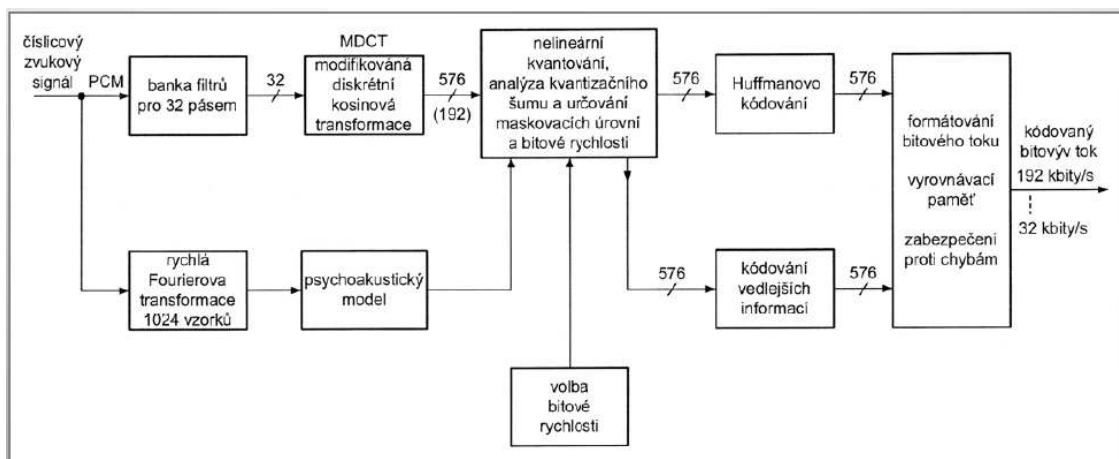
číslicový zvukový signál

PCM

banka filtrů pro 32 pásem

32

MDCT

modifikovaná diskrétní kosinová transformace

576 (192)

nelineární kvantování, analýza kvantizačního šumu a určování maskovacích úrovní a bitové rychlosti

576

Huffmanovo kódování

576

formátování bitového toku

vyrovnávací paměť

zabezpečení proti chybám

kódovaný bitovýv tok

192 kbity/s

32 kbity/s

rychlá Fourierova transformace 1024 vzorků

psychoakustický model

576

kódování vedlejších informací

576

volba bitové rychlosti